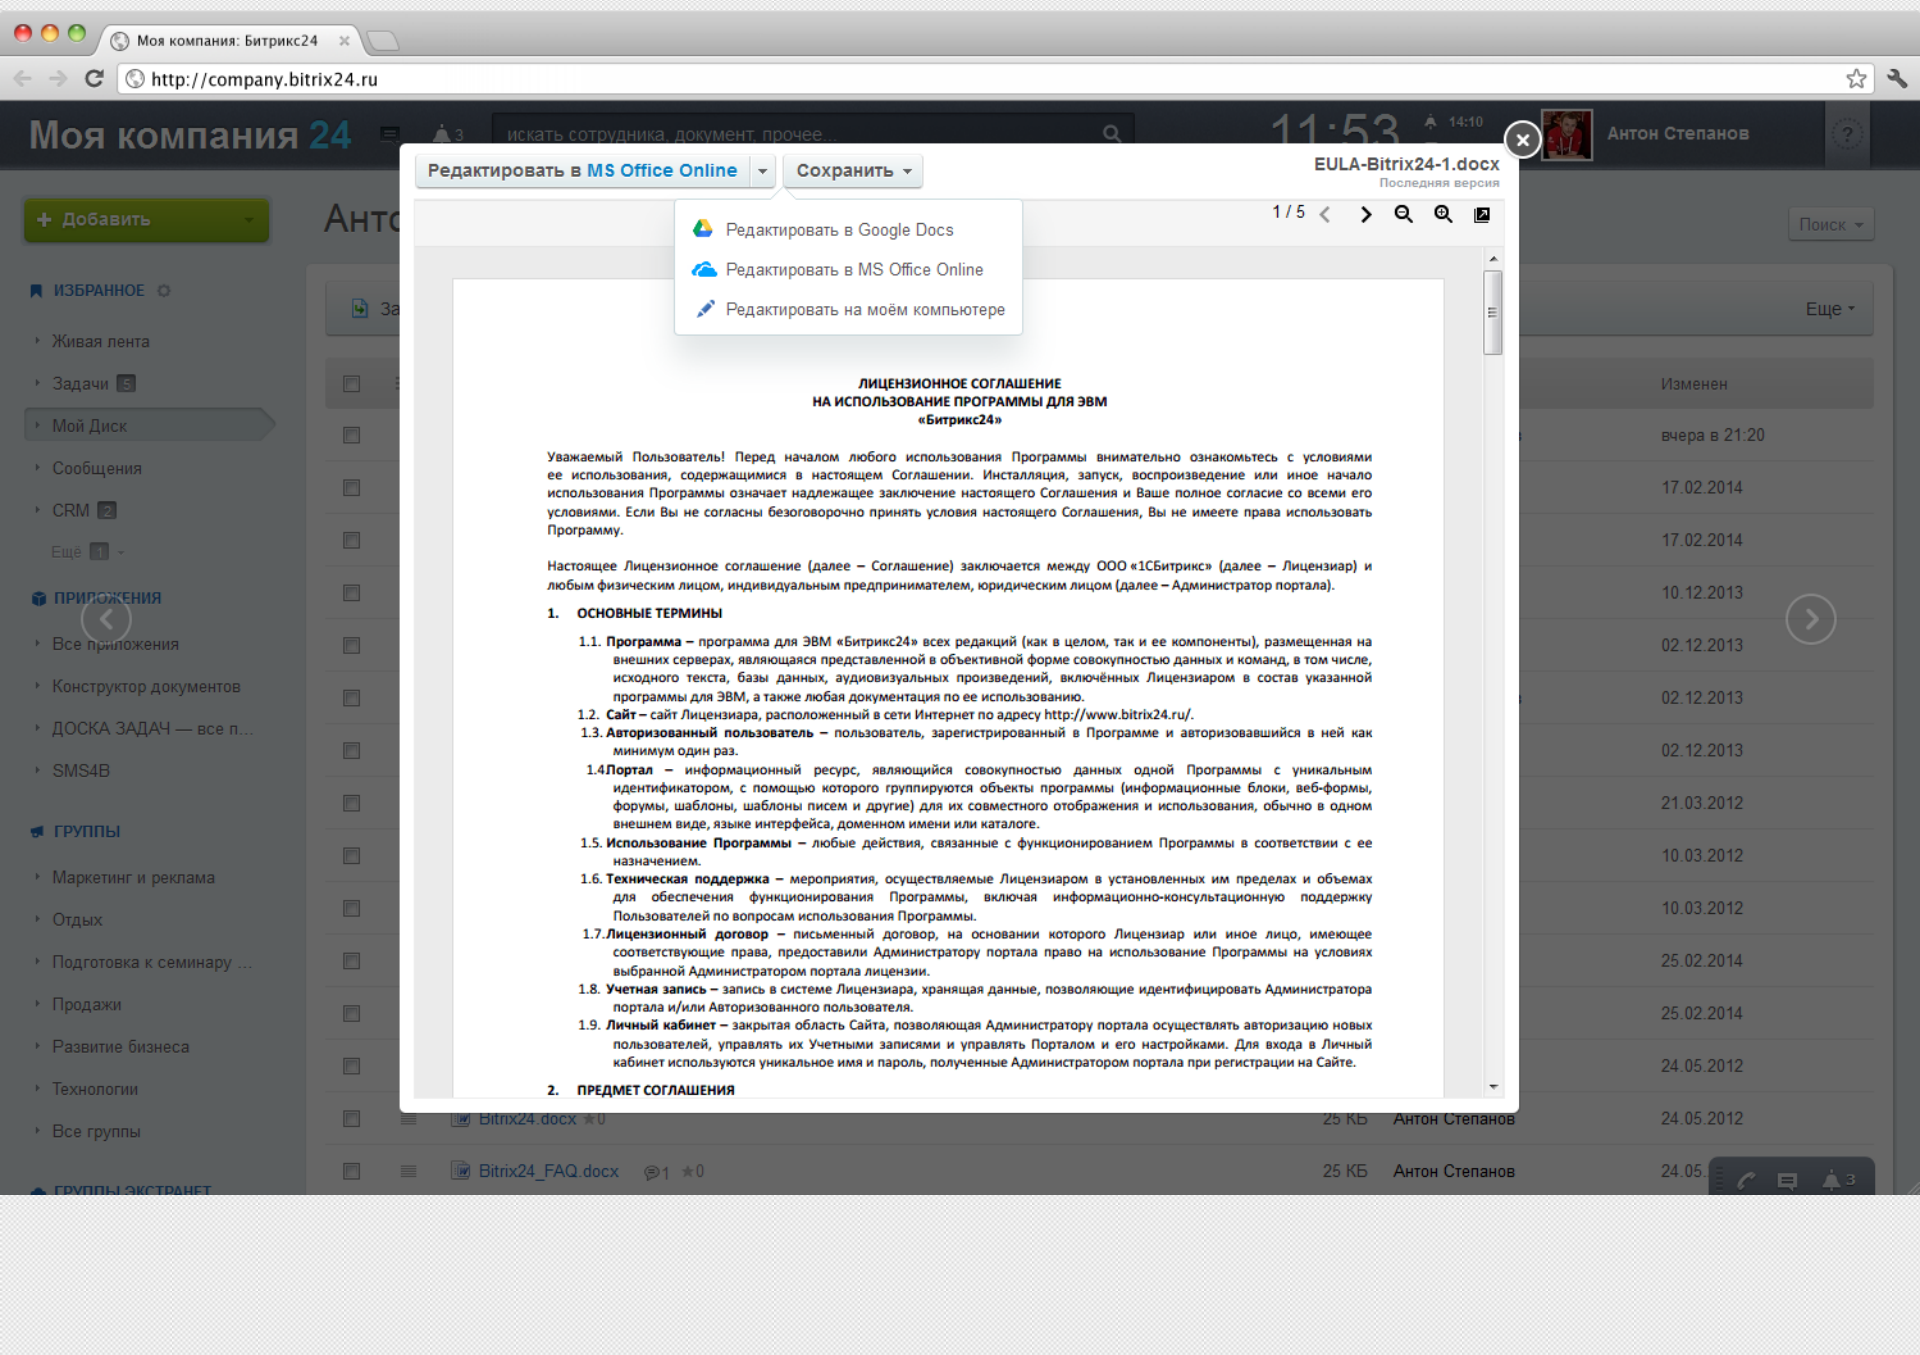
Моя компания: Битрикс24

http://company.bitrix24.ru

Моя компания 24

3

искать сотрудника, документ, прочее...

11:53

14:10

Антон Степанов

+ Добавить

Анто

ИЗБРАННОЕ

Живая лента

Задачи 5

Мой Диск

Сообщения

CRM 2

Еще 1

ПРИЛОЖЕНИЯ

Все приложения

Конструктор документов

ДОСКА ЗАДАЧ — все п...

SMS4B

ГРУППЫ

Маркетинг и реклама

Отдых

Подготовка к семинару ...

Продажи

Развитие бизнеса

Технологии

Все группы

ГРУППЫ ЭКСТРАНЕТ

Поиск

Еще

Изменен

вчера в 21:20

17.02.2014

17.02.2014

10.12.2013

02.12.2013

02.12.2013

02.12.2013

21.03.2012

10.03.2012

10.03.2012

25.02.2014

25.02.2014

24.05.2012

Bitrix24.docx 0 25 КБ Антон Степанов 24.05.2012

Bitrix24_FAQ.docx 1 0 25 КБ Антон Степанов 24.05

Редактировать в MS Office Online

Сохранить

EULA-Bitrix24-1.docx

Последняя версия

Редактировать в Google Docs

Редактировать в MS Office Online

Редактировать на моём компьютере

1 / 5

ЛИЦЕНЗИОННОЕ СОГЛАШЕНИЕ
НА ИСПОЛЬЗОВАНИЕ ПРОГРАММЫ ДЛЯ ЭВМ
«Битрикс24»

Уважаемый Пользователь! Перед началом любого использования Программы внимательно ознакомьтесь с условиями ее использования, содержащимися в настоящем Соглашении. Инсталляция, запуск, воспроизведение или иное начало использования Программы означает надлежащее заключение настоящего Соглашения и Ваше полное согласие со всеми его условиями. Если Вы не согласны безоговорочно принять условия настоящего Соглашения, Вы не имеете права использовать Программу.

Настоящее Лицензионное соглашение (далее – Соглашение) заключается между ООО «1СБитрикс» (далее – Лицензиар) и любым физическим лицом, индивидуальным предпринимателем, юридическим лицом (далее – Администратор портала).

1. ОСНОВНЫЕ ТЕРМИНЫ

1.1. Программа – программа для ЭВМ «Битрикс24» всех редакций (как в целом, так и ее компоненты), размещенная на внешних серверах, являющаяся представленной в объективной форме совокупностью данных и команд, в том числе, исходного текста, базы данных, аудиовизуальных произведений, включённых Лицензиаром в состав указанной программы для ЭВМ, а также любая документация по ее использованию.

1.2. Сайт – сайт Лицензиара, расположенный в сети Интернет по адресу http://www.bitrix24.ru/.

1.3. Авторизованный пользователь – пользователь, зарегистрированный в Программе и авторизовавшийся в ней как минимум один раз.

1.4Портал – информационный ресурс, являющийся совокупностью данных одной Программы с уникальным идентификатором, с помощью которого группируются объекты программы (информационные блоки, веб-формы, форумы, шаблоны, шаблоны писем и другие) для их совместного отображения и использования, обычно в одном внешнем виде, языке интерфейса, доменном имени или каталоге.

1.5. Использование Программы – любые действия, связанные с функционированием Программы в соответствии с ее назначением.

1.6. Техническая поддержка – мероприятия, осуществляемые Лицензиаром в установленных им пределах и объемах для обеспечения функционирования Программы, включая информационно-консультационную поддержку Пользователей по вопросам использования Программы.

1.7.Лицензионный договор – письменный договор, на основании которого Лицензиар или иное лицо, имеющее соответствующие права, предоставили Администратору портала право на использование Программы на условиях выбранной Администратором портала лицензии.

1.8. Учетная запись – запись в системе Лицензиара, хранящая данные, позволяющие идентифицировать Администратора портала и/или Авторизованного пользователя.

1.9. Личный кабинет – закрытая область Сайта, позволяющая Администратору портала осуществлять авторизацию новых пользователей, управлять их Учетными записями и управлять Порталом и его настройками. Для входа в Личный кабинет используются уникальные имя и пароль, полученные Администратором портала при регистрации на Сайте.

2. ПРЕДМЕТ СОГЛАШЕНИЯ